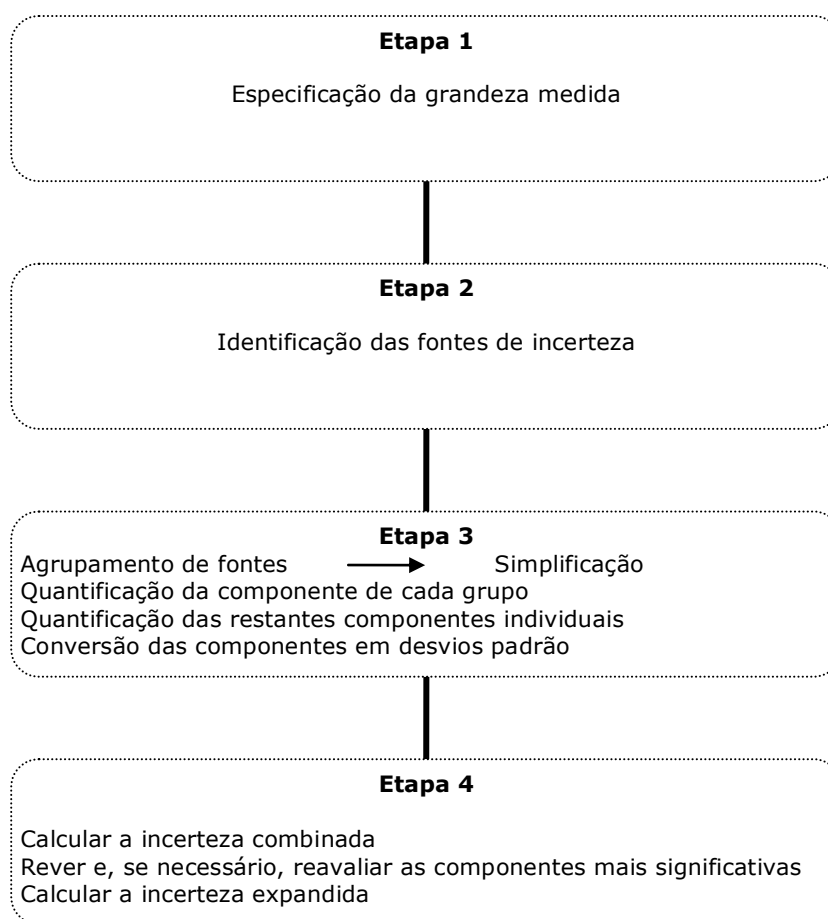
Etapa 1

Especificação da grandeza medida

Etapa 2

Identificação das fontes de incerteza

Etapa 3

Agrupamento de fontes $\longrightarrow$ Simplificação
Quantificação da componente de cada grupo
Quantificação das restantes componentes individuais
Conversão das componentes em desvios padrão

Etapa 4

Calcular a incerteza combinada
Rever e, se necessário, reavaliar as componentes mais significativas
Calcular a incerteza expandida